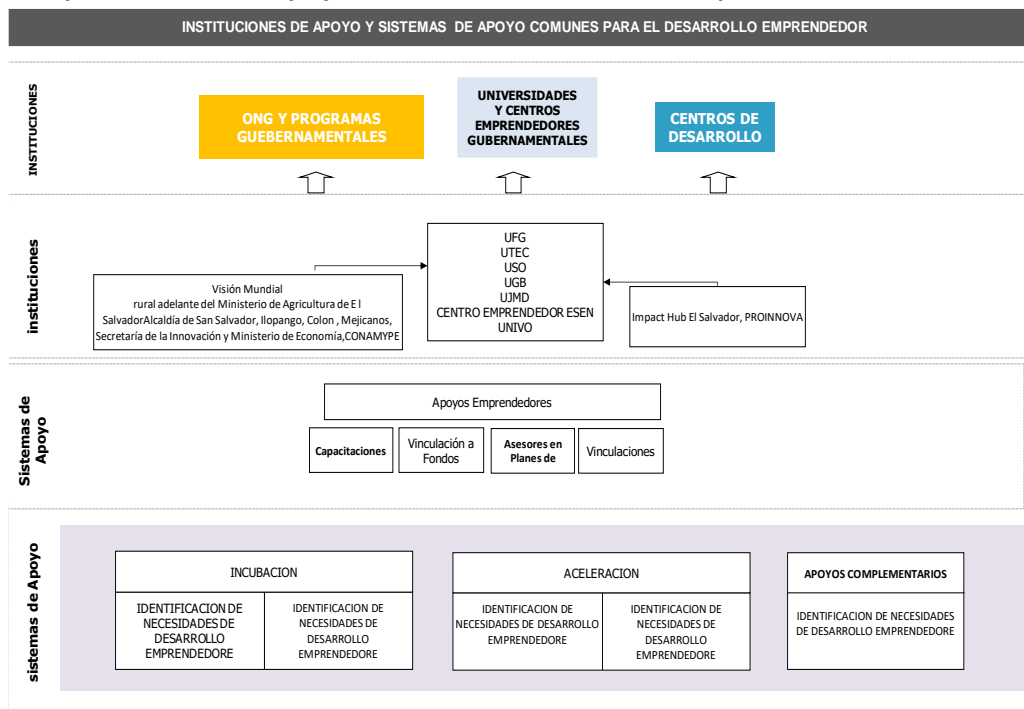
INSTITUCIONES DE APOYO Y SISTEMAS DE APOYO COMUNES PARA EL DESARROLLO EMPRENDEDOR

INSTITUCIONES

ONG Y PROGRAMAS GUEBERNAMENTALES

UNIVERSIDADES Y CENTROS EMPRENDEDORES GUBERNAMENTALES

CENTROS DE DESARROLLO

instituciones

Visión Mundial rural adelante del Ministerio de Agricultura de E l SalvadorAlcaldía de San Salvador, Ilopango, Colon , Mejicanos, Secretaría de la Innovación y Ministerio de Economía,CONAMYPE

UFG
UTEC
USO
UGB
UJMD
CENTRO EMPRENDEDOR ESEN
UNIVO

Impact Hub El Salvador, PROINNOVA

Sistemas de Apoyo

Apoyos Emprendedores

Capacitaciones

Vinculación a Fondos

Asesores en Planes de

Vinculaciones

sistemas de Apoyo

INCUBACION

IDENTIFICACION DE NECESIDADES DE DESARROLLO EMPRENDEDORE

IDENTIFICACION DE NECESIDADES DE DESARROLLO EMPRENDEDORE

ACELERACION

IDENTIFICACION DE NECESIDADES DE DESARROLLO EMPRENDEDORE

IDENTIFICACION DE NECESIDADES DE DESARROLLO EMPRENDEDORE

APOYOS COMPLEMENTARIOS

IDENTIFICACION DE NECESIDADES DE DESARROLLO EMPRENDEDORE